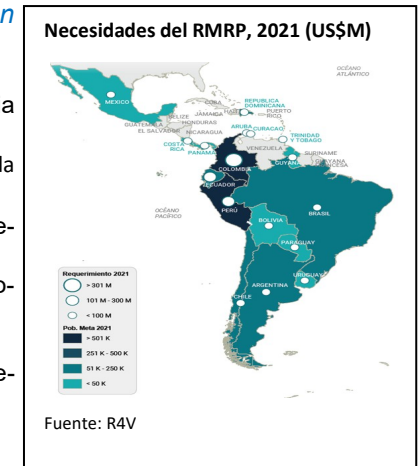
n

a

la

e-

o-

e-

Necesidades del RMRP, 2021 (US$M)

OCÉANO ATLÁNTICO

MEXICO

CUBA

REPUBLICA DOMINICANA

PUERTO RICO

BELIZE

JAMAICA

HONDURAS

GUATEMALA

EL SALVADOR

NICARAGUA

ARUBA

CURACAO

TRINIDAD Y TOBAGO

COSTA RICA

PANAMA

VENEZUELA

GUYANA

SURINAME

GUYANA FRANCESA

COLOMBIA

ECUADOR

OCÉANO PACÍFICO

PERÚ

BRASIL

BOLIVIA

PARAGUAY

CHILE

ARGENTINA

URUGUAY

Requerimiento 2021

> 301 M

101 M - 300 M

< 100 M

Pob. Meta 2021

> 501 K

251 K - 500 K

51 K - 250 K

< 50 K

Fuente: R4V